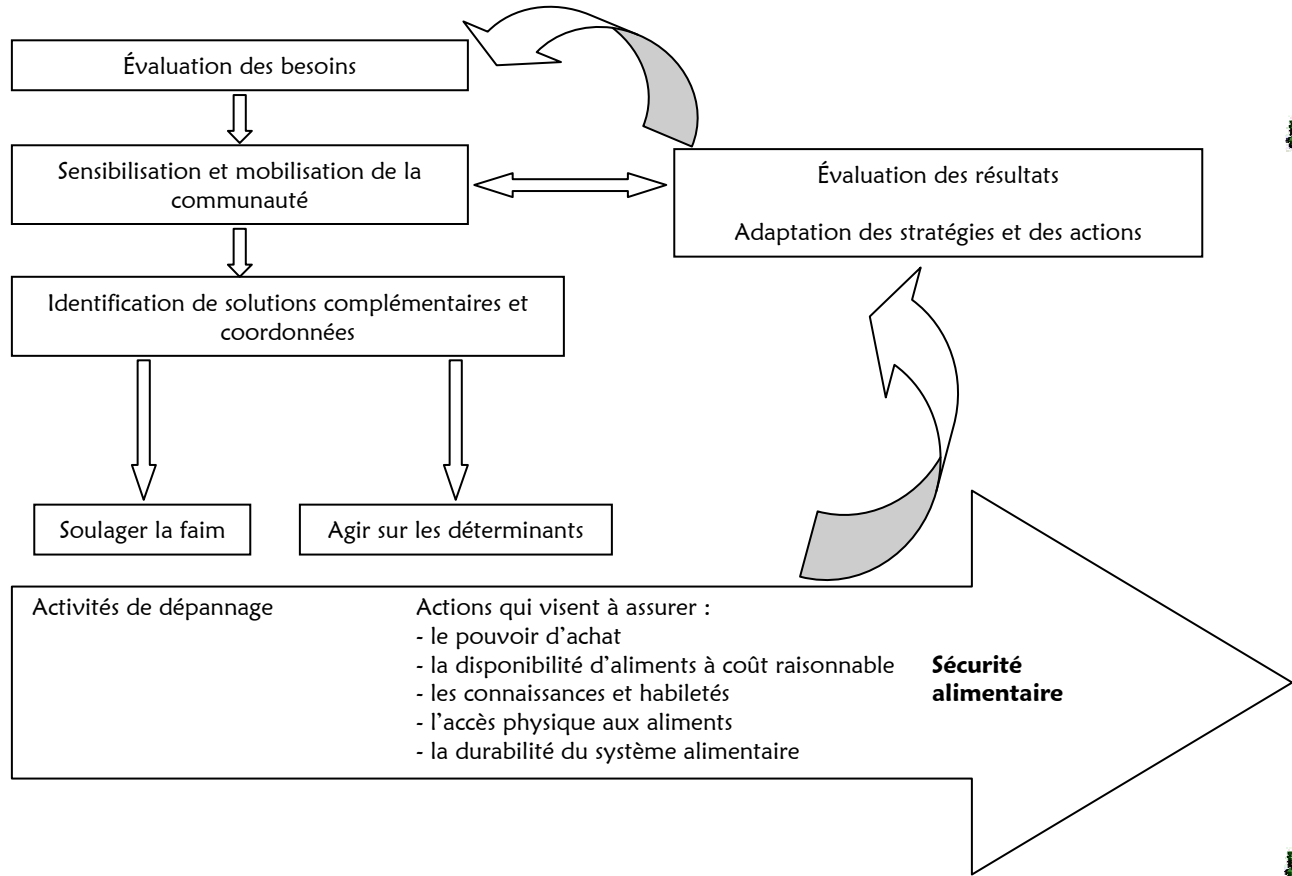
Évaluation des besoins

Sensibilisation et mobilisation de la communauté

Évaluation des résultats

Adaptation des stratégies et des actions

Identification de solutions complémentaires et coordonnées

Soulager la faim

Agir sur les déterminants

Activités de dépannage

Actions qui visent à assurer :
- le pouvoir d'achat
- la disponibilité d'aliments à coût raisonnable
- les connaissances et habiletés
- l'accès physique aux aliments
- la durabilité du système alimentaire

**Sécurité alimentaire**